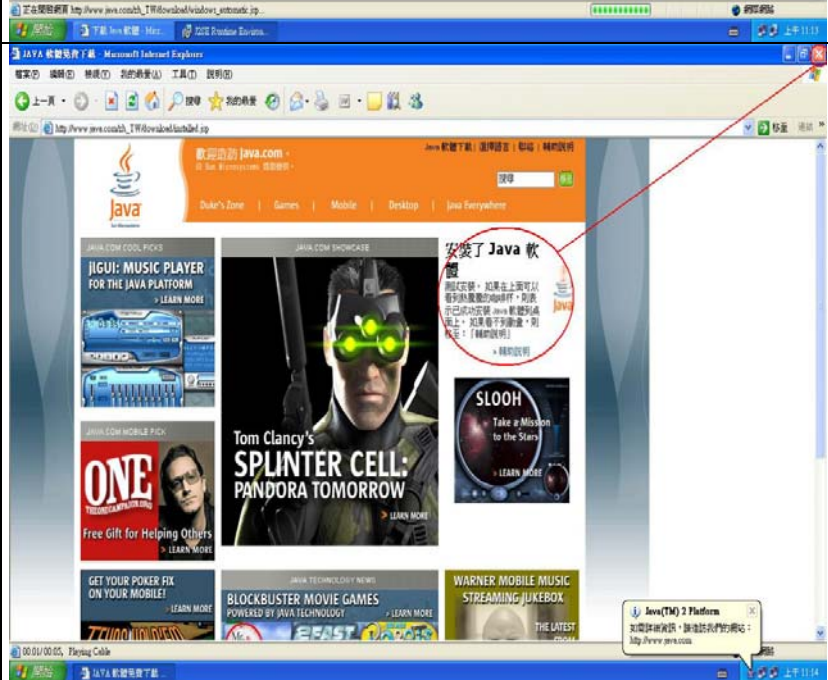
正在開啟網頁 http://www.java.com/zh_TW/download/windows_automatic.jsp...

開始 | 下載 Java 軟體 - Micr... | J2SE Runtime Enviro... | 上午 11:13

JAVA 軟體免費下載 - Microsoft Internet Explorer

檔案(F) 編輯(E) 檢視(V) 我的最愛(A) 工具(T) 說明(H)

上一頁 · 搜尋 · 我的最愛

網址(D) http://www.java.com/zh_TW/download/installed.jsp | 移至 | 連結

Java

歡迎造訪 java.com ·

Java 軟體下載 | 選擇語言 | 聯絡 | 輔助說明

搜尋

Duke's Zone | Games | Mobile | Desktop | Java Everywhere

JAVA.COM COOL PICKS

JIGUI: MUSIC PLAYER FOR THE JAVA PLATFORM

LEARN MORE

JAVA.COM SHOWCASE

Tom Clancy's SPLINTER CELL: PANDORA TOMORROW

LEARN MORE

安裝了 Java 軟體

測試安裝。如果上面可以看到動畫的applet，則表示已成功安裝 Java 軟體到桌上。如果看不到動畫，則前往：「輔助說明」

» 輔助說明

SLOOH

Take a Mission to the Stars

LEARN MORE

JAVA.COM MOBILE PICK

ONE

Free Gift for Helping Others

LEARN MORE

GET YOUR POKER FIX ON YOUR MOBILE!

LEARN MORE

JAVA TECHNOLOGY NEWS

BLOCKBUSTER MOVIE GAMES POWERED BY JAVA TECHNOLOGY

LEARN MORE

WARNER MOBILE MUSIC STREAMING JUKEBOX

THE LATEST

Java(TM) 2 Platform

如需詳細資訊，請造訪我們的網站：http://www.java.com

00:01/00:05, Playing Cable

開始 | JAVA 軟體免費下載 ... | 上午 11:14